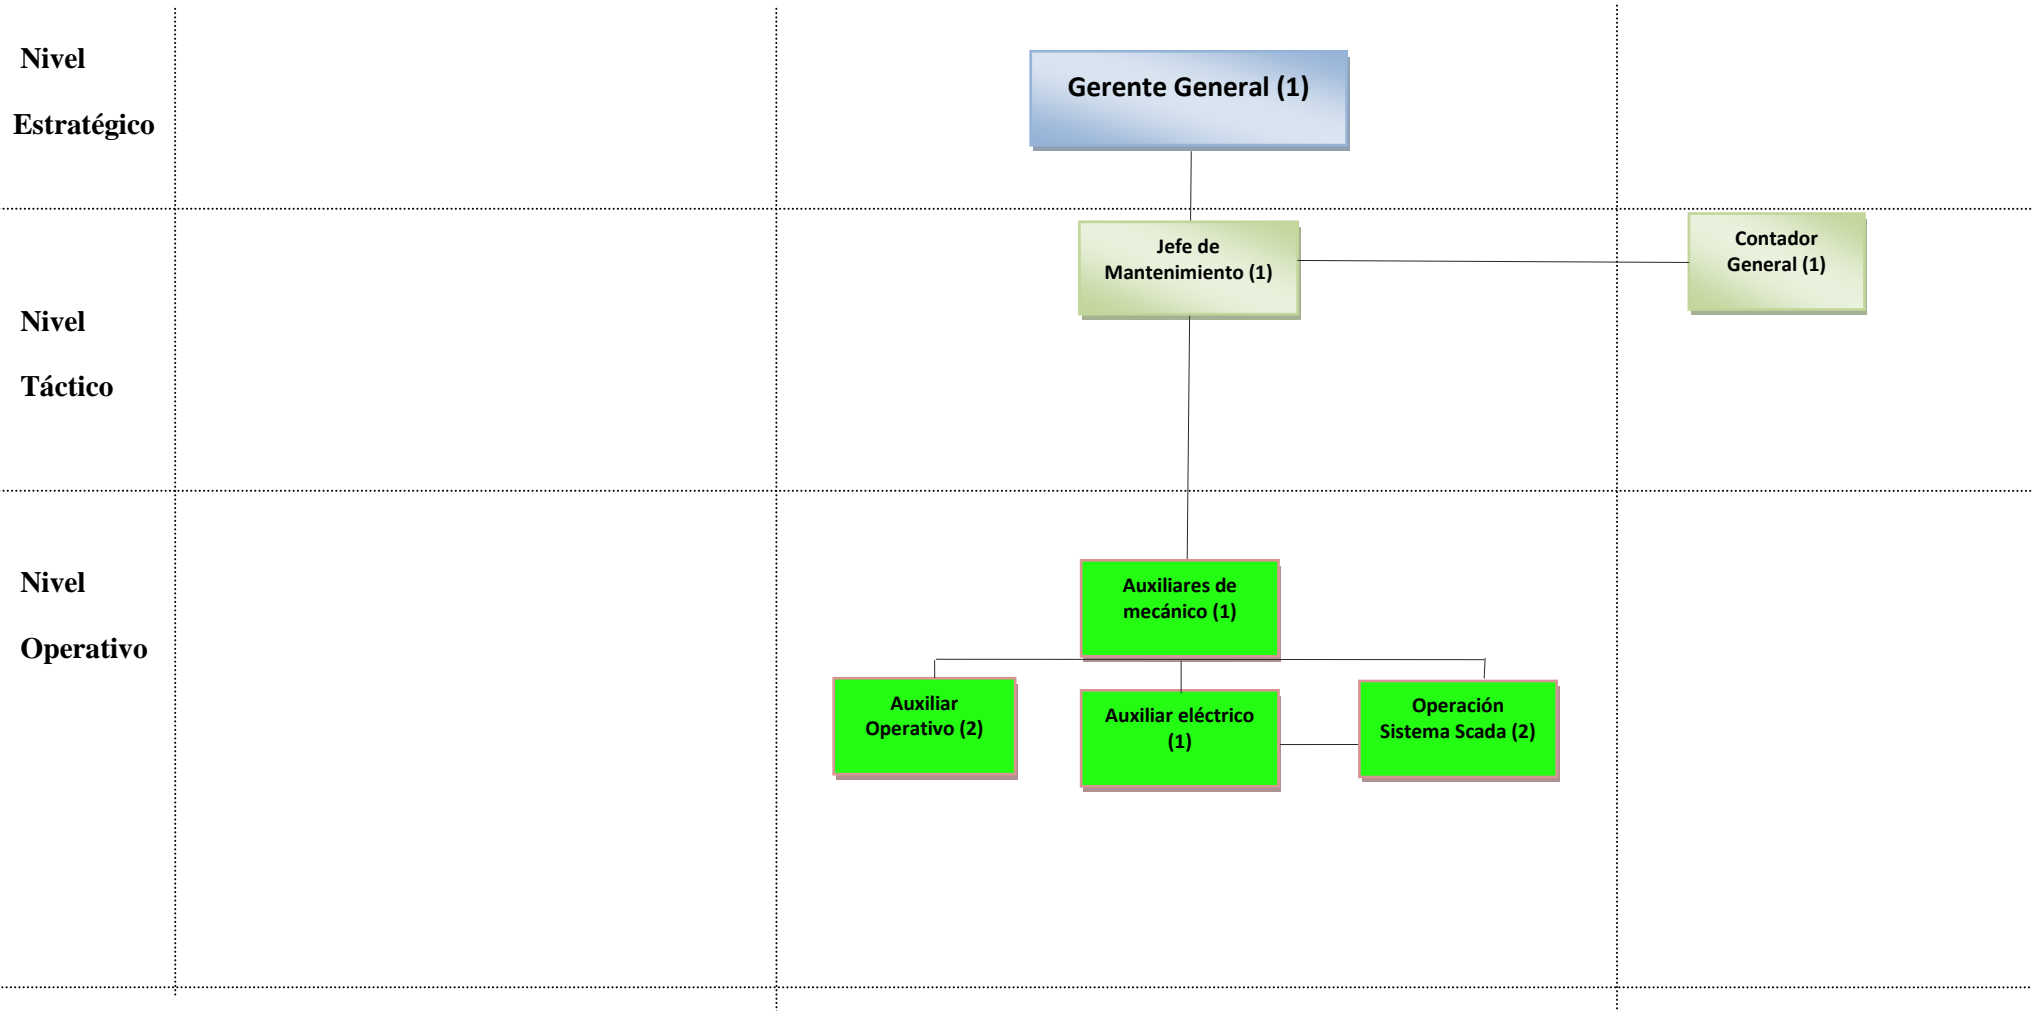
Nivel Estratégico

Gerente General (1)

Nivel Táctico

Jefe de Mantenimiento (1)

Contador General (1)

Nivel Operativo

Auxiliares de mecánico (1)

Auxiliar Operativo (2)

Auxiliar eléctrico (1)

Operación Sistema Scada (2)